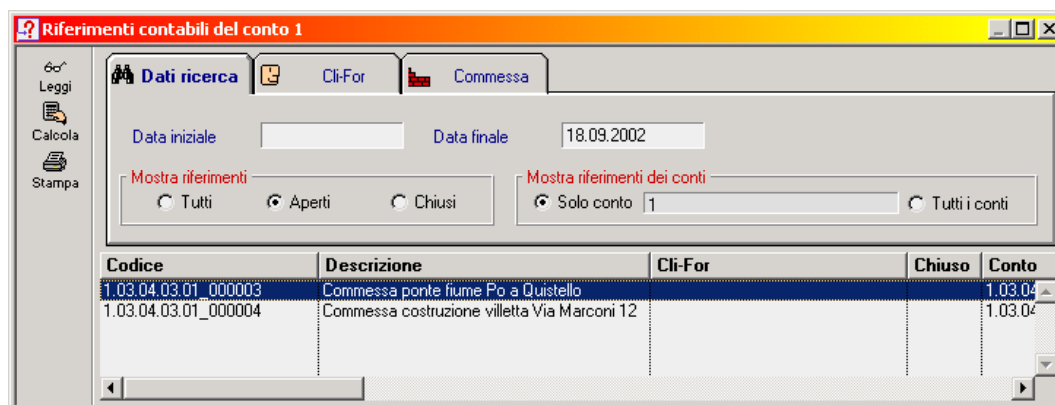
Riferimenti contabili del conto 1

Leggi
Calcola
Stampa

Dati ricerca | Cli-For | Commessa

Data iniziale
Data finale 18.09.2002

Mostra riferimenti
Tutti
Aperti
Chiusi

Mostra riferimenti dei conti
Solo conto 1
Tutti i conti

| Codice | Descrizione | Cli-For | Chiuso | Conto |
|---|---|---|---|---|
| 1.03.04.03.01_000003 | Commessa ponte fiume Po a Quistello | | | 1.03.0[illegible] |
| 1.03.04.03.01_000004 | Commessa costruzione villetta Via Marconi 12 | | | 1.03.0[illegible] |